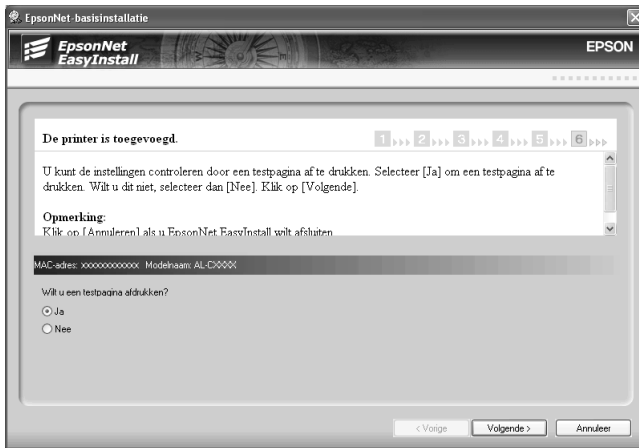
EpsonNet-basisinstallatie

EpsonNet EasyInstall

EPSON

De printer is toegevoegd.

1 2 3 4 5 6

U kunt de instellingen controleren door een testpagina af te drukken. Selecteer [Ja] om een testpagina af te drukken. Wilt u dit niet, selecteer dan [Nee]. Klik op [Volgende].

Opmerking:
Klik op [Annuleren] als u EpsonNet EasyInstall wilt afsluiten.

MAC-adres: xxxxxxxxxxxx Modelnaam: AL-CXXXX

Wilt u een testpagina afdrukken?

Ja

Nee

< Vorige

Volgende >

Annuleer